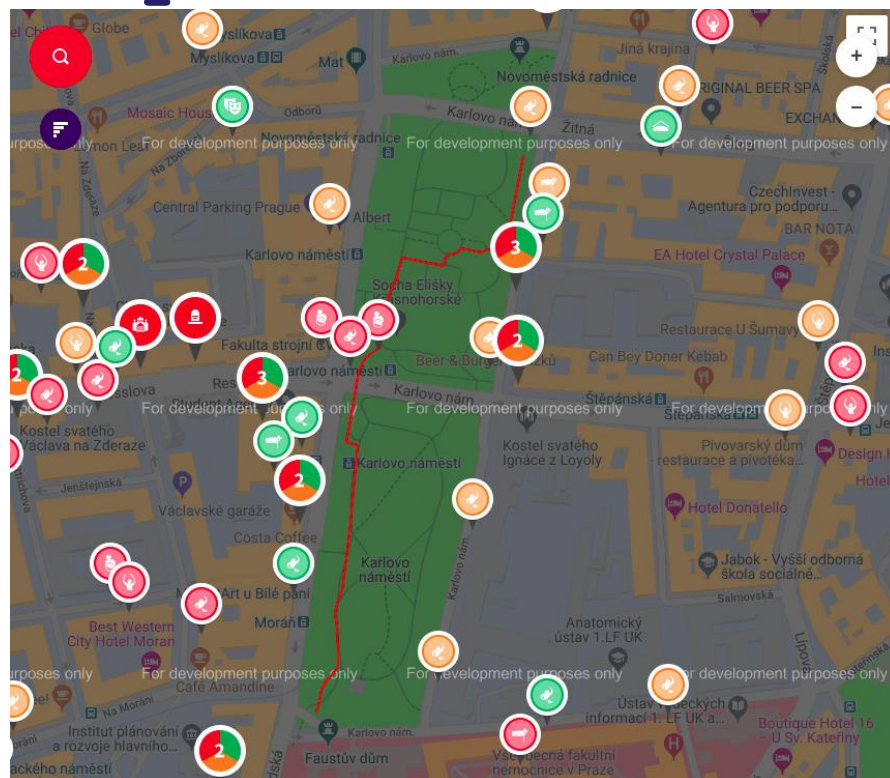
Globe
Myslíkova
Myslíkova
Mat
Karlovo nám.
Novoměstská radnice
Jiná krajina
ORIGINAL BEER SPA
Mosaic House
Odborů
Novoměstská radnice
Karlovo nám.
Žitná
EXCHAN
For development purposes only
For development purposes only
For development purposes only
For development purposes only
Na Zbořenci
Na Zderaze
Central Parking Prague
Albert
CzechInvest - Agentura pro podporu...
BAR NOTA
Karlovo náměstí
EA Hotel Crystal Palace
2
3
Socha Elišky Krásnohorské
Restaurace U Šumavy
2
Fakulta strojní
Beer & Burger
Can Bey Doner Kebab
2
3
Res
Karlovo nám.
Štěpánská
Resslova
Štěpánská
For development purposes only
For development purposes only
For development purposes only
For development purposes only
Kostel svatého Václava na Zderaze
Kostel svatého Ignáce z Loyoly
Pivovarský dům - restaurace a pivotéka...
Design H
Ječná
Jenštejnská
Karlovo náměstí
Hotel
2
Václavské garáže
Hotel Donatello
Costa Coffee
Karlovo náměstí
Jabok - Vyšší odborná škola sociálně...
Art u Bílé paní
Salmovská
Best Western City Hotel Moran
Moran
Anatomický ústav 1.LF UK
Café Amandine
Lipová
urposes only
For development purposes only
For development purposes only
For development purposes only
Na Moráni
Ústav vědeckých informací 1. LF UK a...
Institut plánování a rozvoje hlavního...
Boutique Hotel 16 - U Sv. Kateřiny
Karlovo nám.
2
Faustův dům
Všeobecná fakultní nemocnice v Praze
ackého náměstí
+
−